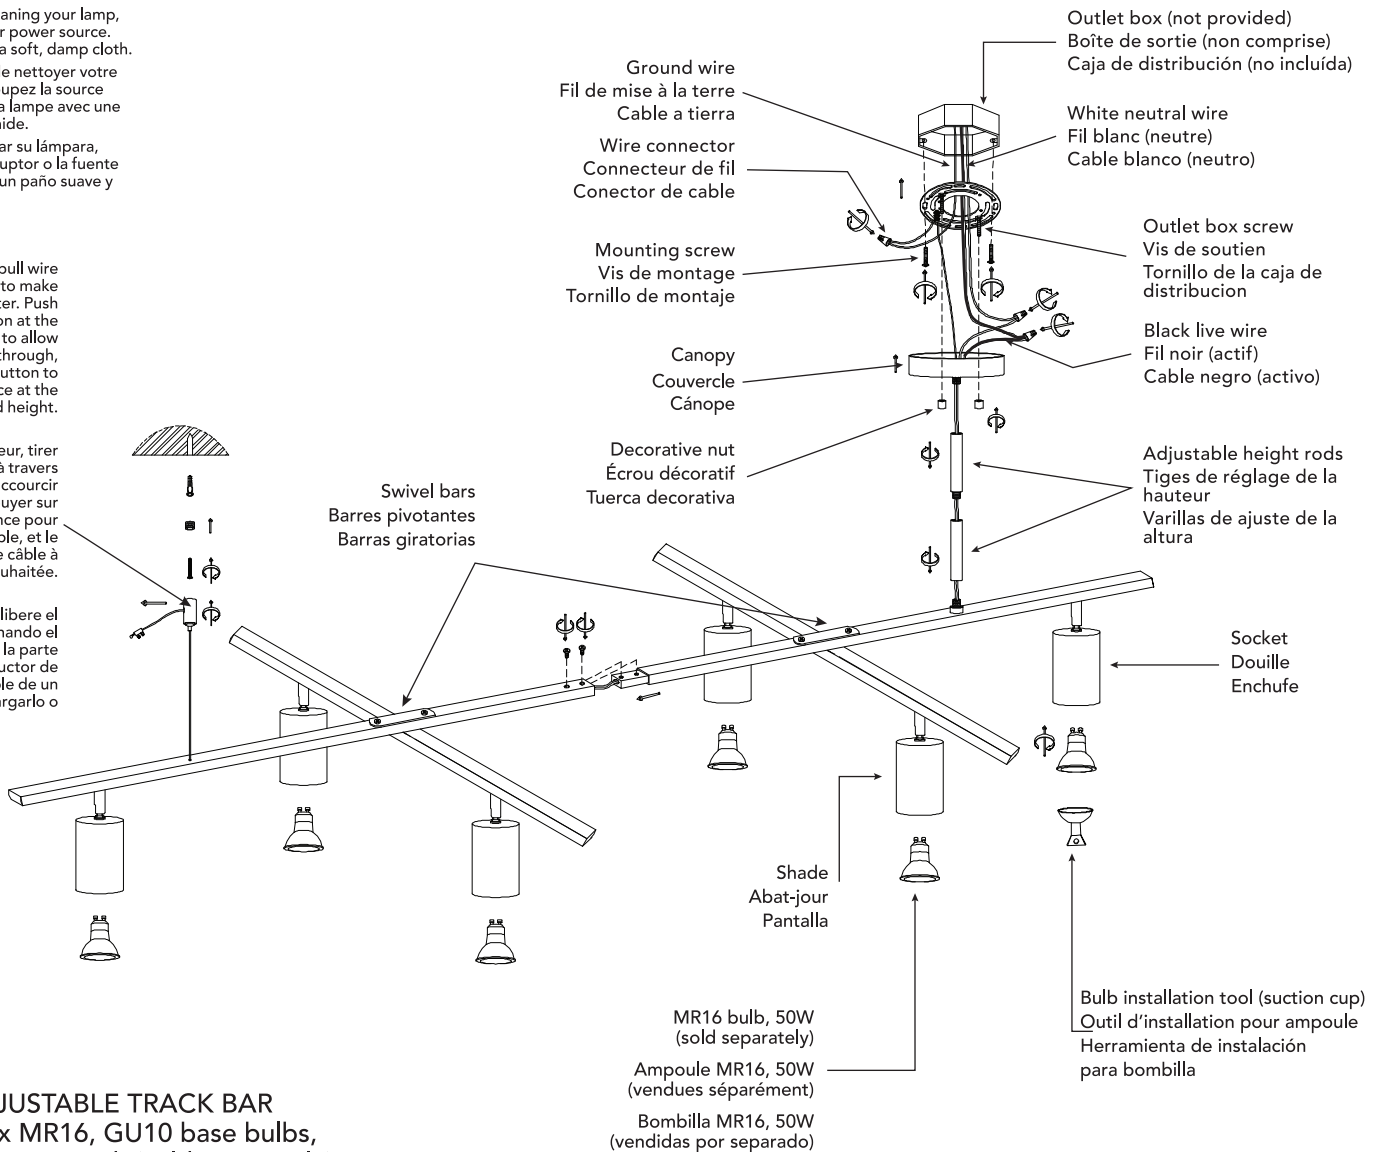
aning your lamp, r power source. a soft, damp cloth.

e nettoyer votre upez la source a lampe avec une nide.

ar su lámpara, uptor o la fuente un paño suave y

pull wire to make ter. Push on at the to allow through, utton to ce at the d height.

eur, tirer à travers accourcir uyer sur nce pour ble, et le e câble à uhaitée.

libere el nando el la parte uctor de le de un rgarlo o

Ground wire
Fil de mise à la terre
Cable a tierra

Wire connector
Connecteur de fil
Conector de cable

Mounting screw
Vis de montage
Tornillo de montaje

Canopy
Couvercle
Cánope

Decorative nut
Écrou décoratif
Tuerca decorativa

Swivel bars
Barres pivotantes
Barras giratorias

Outlet box (not provided)
Boîte de sortie (non comprise)
Caja de distribución (no incluída)

White neutral wire
Fil blanc (neutre)
Cable blanco (neutro)

Outlet box screw
Vis de soutien
Tornillo de la caja de distribucion

Black live wire
Fil noir (actif)
Cable negro (activo)

Adjustable height rods
Tiges de réglage de la hauteur
Varillas de ajuste de la altura

Socket
Douille
Enchufe

Shade
Abat-jour
Pantalla

MR16 bulb, 50W
(sold separately)

Ampoule MR16, 50W
(vendues séparément)

Bombilla MR16, 50W
(vendidas por separado)

Bulb installation tool (suction cup)
Outil d'installation pour ampoule
Herramienta de instalación para bombilla

JUSTABLE TRACK BAR
x MR16, GU10 base bulbs,